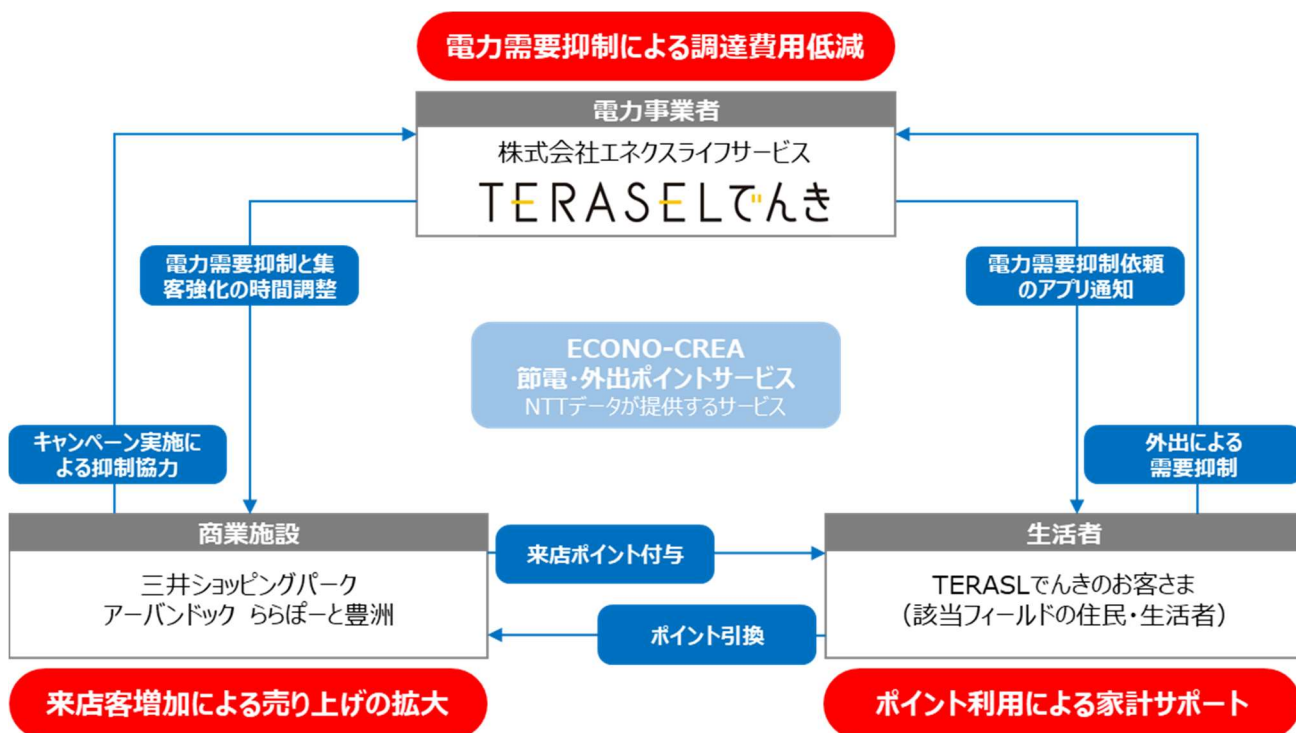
電力需要抑制による調達費用低減

電力事業者

株式会社エネクスライフサービス

TERASELでんき

電力需要抑制と集客強化の時間調整

電力需要抑制依頼のアプリ通知

ECONO-CREA
節電・外出ポイントサービス
NTTデータが提供するサービス

キャンペーン実施による抑制協力

外出による需要抑制

商業施設

三井ショッピングパーク
アーバンドック　ららぽーと豊洲

来店ポイント付与

ポイント引換

生活者

TERASLでんきのお客さま
（該当フィールドの住民・生活者）

来店客増加による売り上げの拡大

ポイント利用による家計サポート